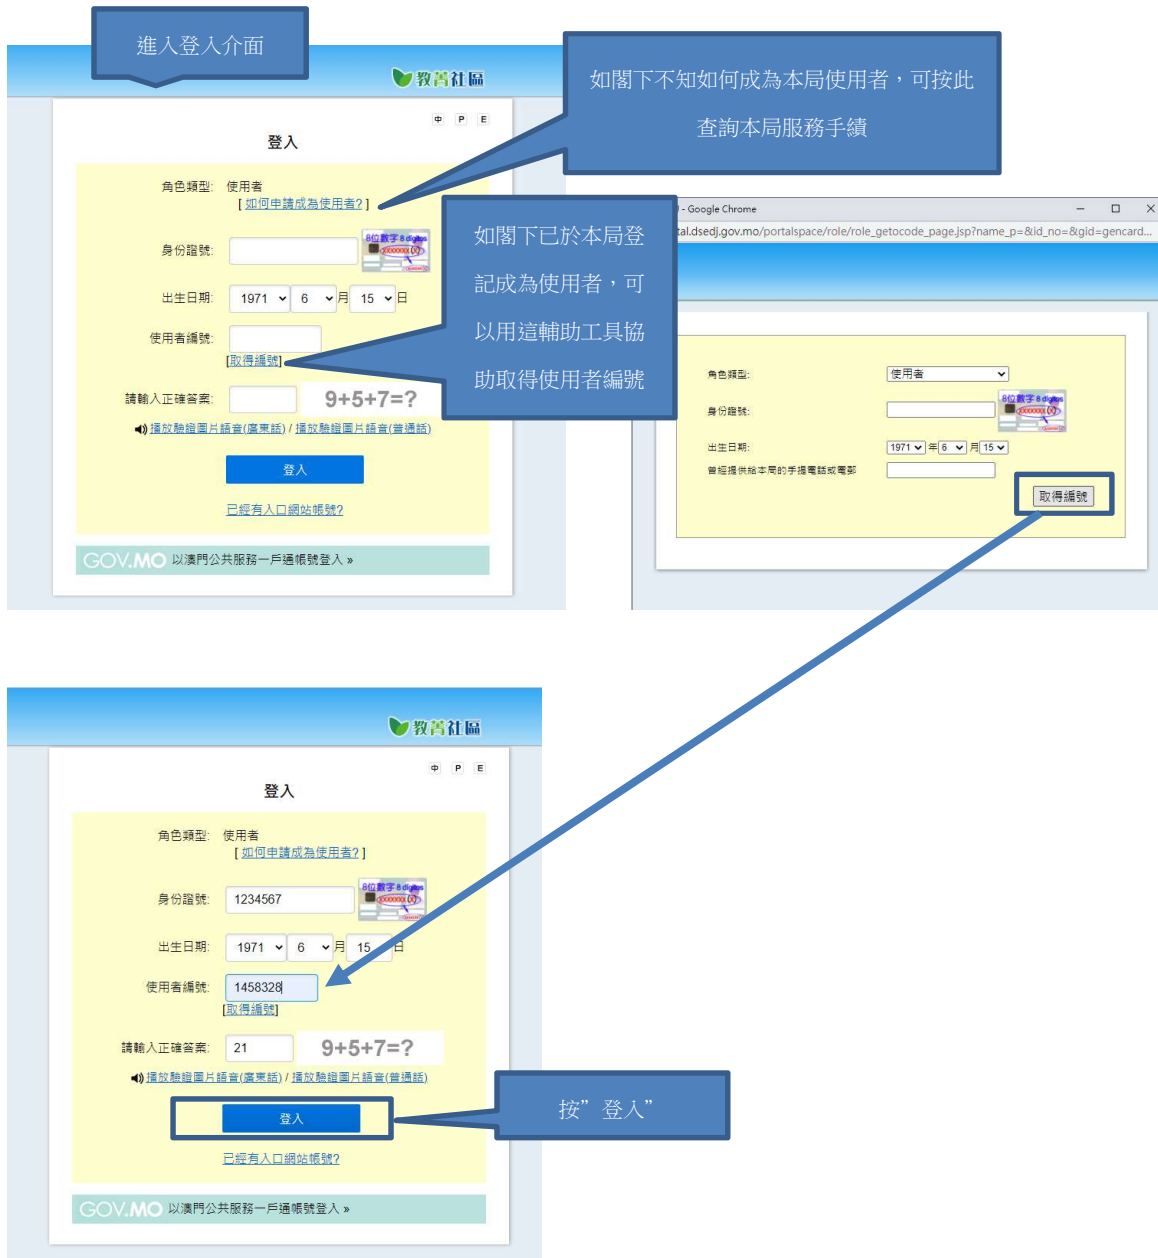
進入登入介面

教善社區

中 P E

登入

角色類型: 使用者
[ 如何申請成為使用者? ]

如閣下不知如何成為本局使用者，可按此查詢本局服務手續

身份證號:

8位數字 8 digits XXXXXXX (X)

出生日期: 1971 6 月 15 日

使用者編號:
[取得編號]

如閣下已於本局登記成為使用者，可以用這輔助工具協助取得使用者編號

請輸入正確答案: 9+5+7=?

播放驗證圖片語音(廣東話) / 播放驗證圖片語音(普通話)

登入

已經有入口網站帳號?

GOV.MO 以澳門公共服務一戶通帳號登入 »

- Google Chrome

tal.dsedj.gov.mo/portalspace/role/role_getocode_page.jsp?name_p=&id_no=&gid=gencard...

角色類型: 使用者
身份證號:
8位數字 8 digits XXXXXXX (X)
出生日期: 1971 年 6 月 15
曾經提供給本局的手提電話或電郵
取得編號

教善社區

中 P E

登入

角色類型: 使用者
[ 如何申請成為使用者? ]

身份證號: 1234567

8位數字 8 digits XXXXXXX (X)

出生日期: 1971 6 月 15 日

使用者編號: 1458328
[取得編號]

請輸入正確答案: 21 9+5+7=?

播放驗證圖片語音(廣東話) / 播放驗證圖片語音(普通話)

登入

按”登入”

已經有入口網站帳號?

GOV.MO 以澳門公共服務一戶通帳號登入 »